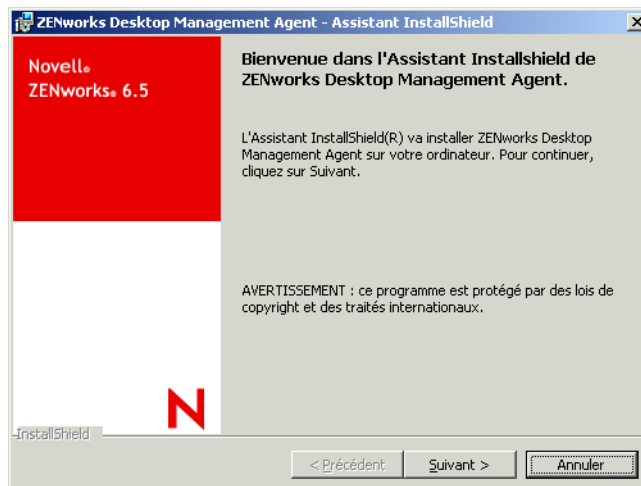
ZENworks Desktop Management Agent - Assistant InstallShield

Novell®
ZENworks® 6.5

Bienvenue dans l'Assistant Installshield de ZENworks Desktop Management Agent.

L'Assistant InstallShield(R) va installer ZENworks Desktop Management Agent sur votre ordinateur. Pour continuer, cliquez sur Suivant.

AVERTISSEMENT : ce programme est protégé par des lois de copyright et des traités internationaux.

N

InstallShield

< Précédent
Suivant >
Annuler